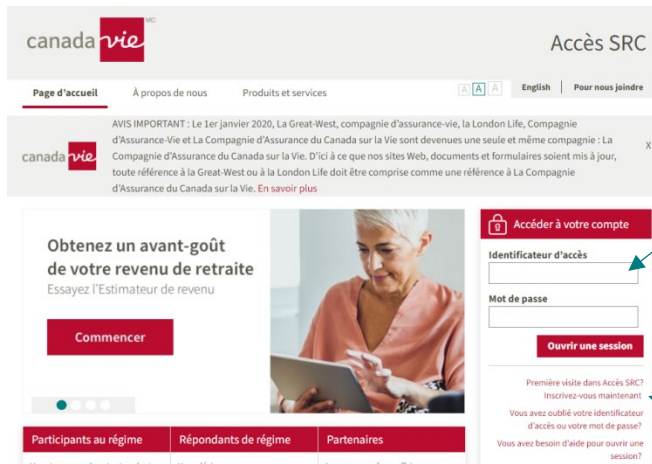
canada vie MC

Accès SRC

Page d'accueil
À propos de nous
Produits et services
A A A
English
Pour nous joindre

canada vie

AVIS IMPORTANT : Le 1er janvier 2020, La Great-West, compagnie d'assurance-vie, la London Life, Compagnie d'Assurance-Vie et La Compagnie d'Assurance du Canada sur la Vie sont devenues une seule et même compagnie : La Compagnie d'Assurance du Canada sur la Vie. D'ici à ce que nos sites Web, documents et formulaires soient mis à jour, toute référence à la Great-West ou à la London Life doit être comprise comme une référence à La Compagnie d'Assurance du Canada sur la Vie. En savoir plus

X

Obtenez un avant-goût de votre revenu de retraite
Essayez l'Estimateur de revenu

Commencer

Accéder à votre compte

Identificateur d'accès

Mot de passe

Ouvrir une session

Première visite dans Accès SRC? Inscrivez-vous maintenant

Vous avez oublié votre identificateur d'accès ou votre mot de passe?

Vous avez besoin d'aide pour ouvrir une session?

Participants au régime
Répondants de régime
Partenaires
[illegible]